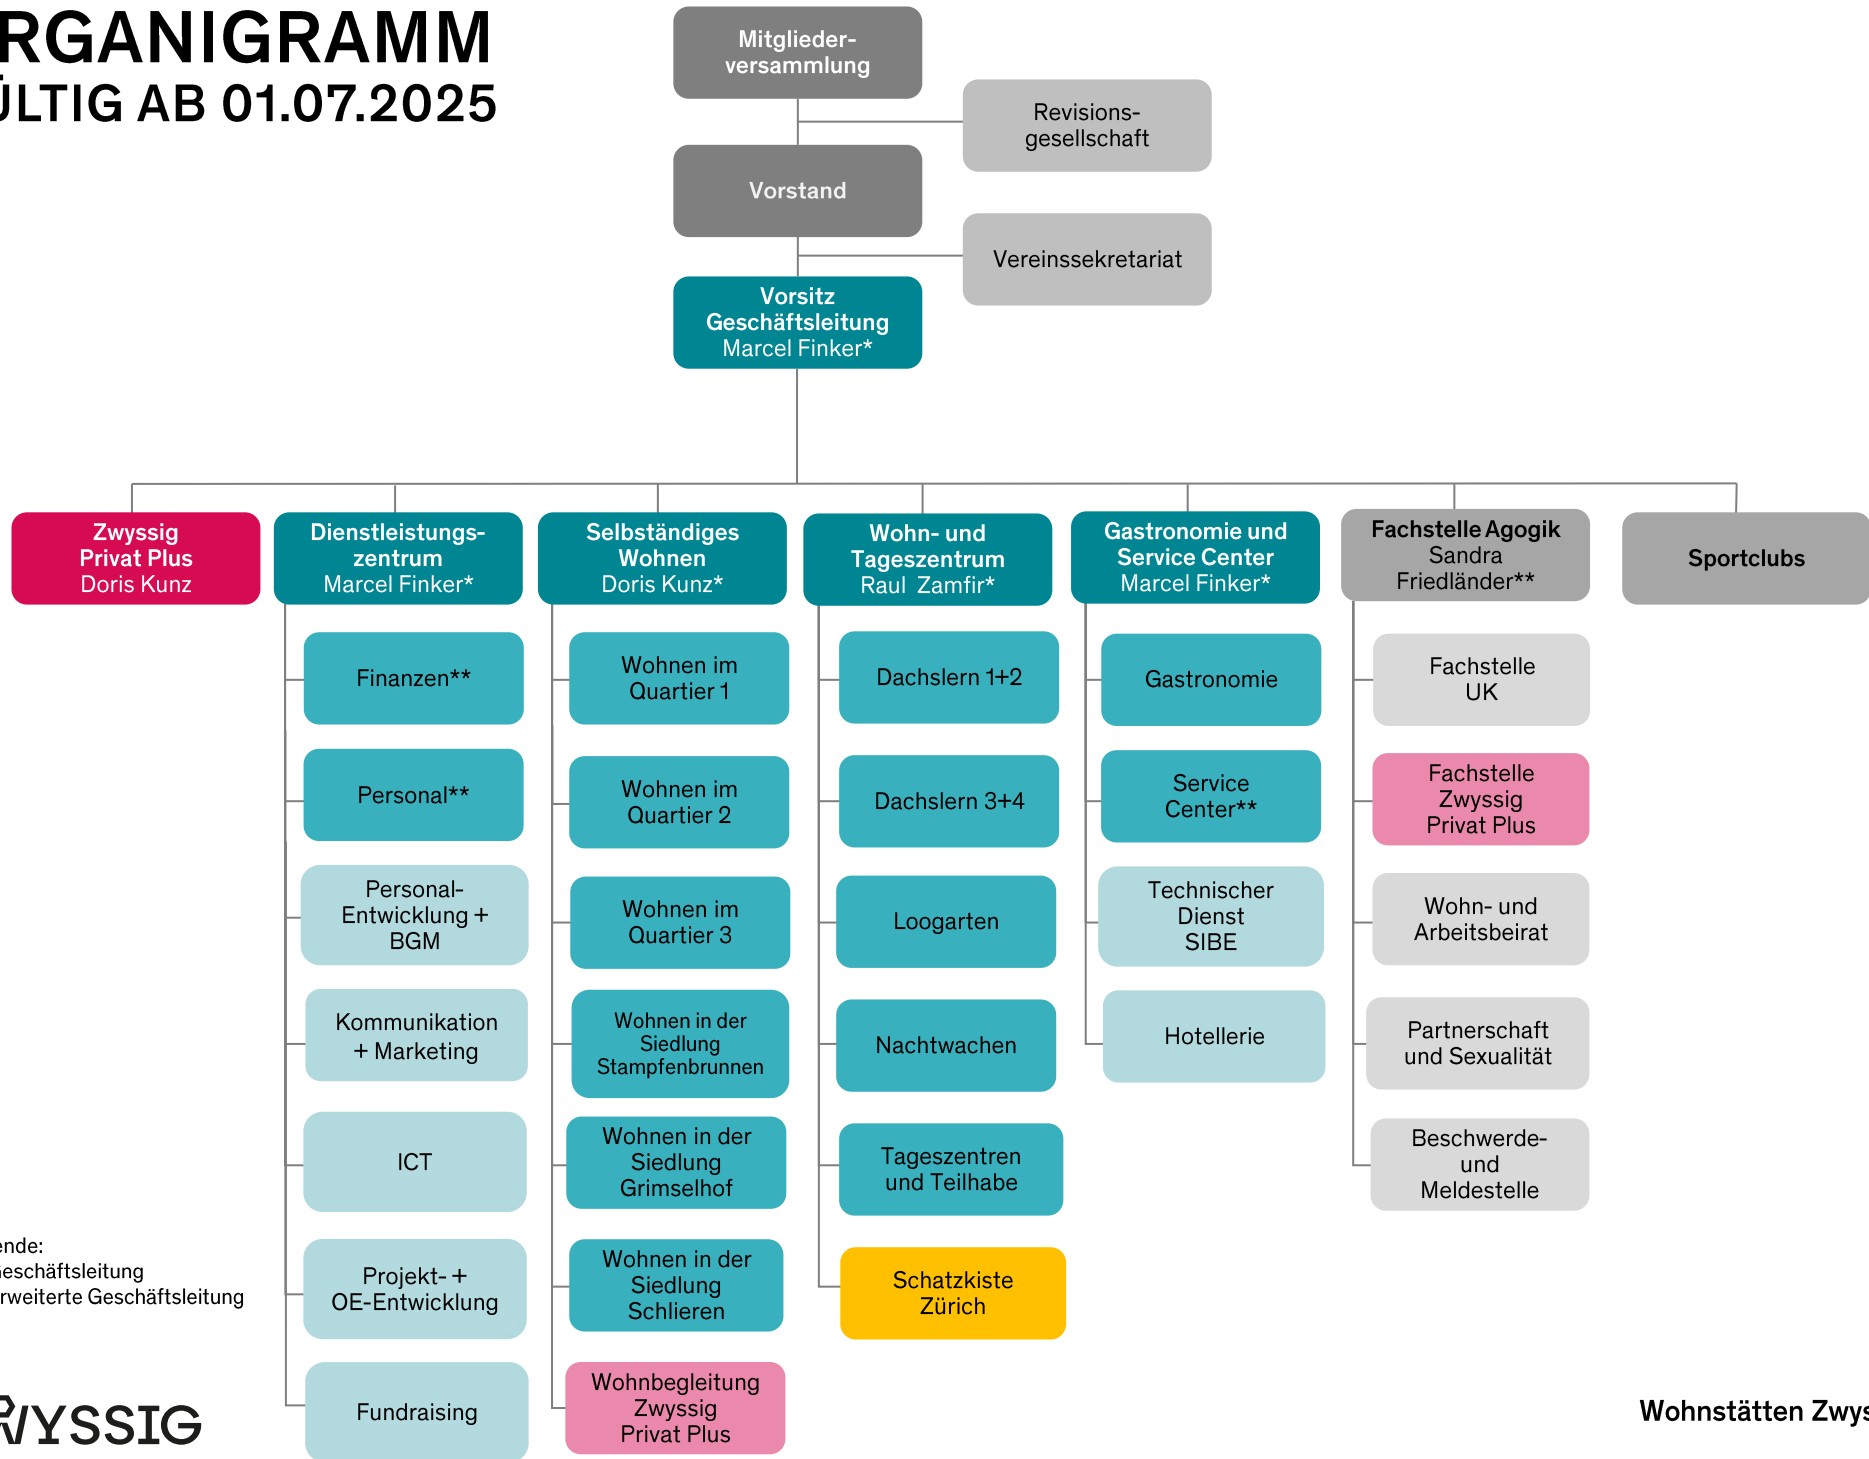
RGANIGRAMM
ÜLTIG AB 01.07.2025

Mitgliederversammlung

Revisionsgesellschaft

Vorstand

Vereinssekretariat

Vorsitz Geschäftsleitung
Marcel Finker*

Zwyssig Privat Plus
Doris Kunz

Dienstleistungszentrum
Marcel Finker*

Finanzen**

Personal**

Personal-Entwicklung + BGM

Kommunikation + Marketing

ICT

Projekt- + OE-Entwicklung

Fundraising

Selbständiges Wohnen
Doris Kunz*

Wohnen im Quartier 1

Wohnen im Quartier 2

Wohnen im Quartier 3

Wohnen in der Siedlung Stampfenbrunnen

Wohnen in der Siedlung Grimselhof

Wohnen in der Siedlung Schlieren

Wohnbegleitung Zwyssig Privat Plus

Wohn- und Tageszentrum
Raul Zamfir*

Dachslern 1+2

Dachslern 3+4

Loogarten

Nachtwachen

Tageszentren und Teilhabe

Schatzkiste Zürich

Gastronomie und Service Center
Marcel Finker*

Gastronomie

Service Center**

Technischer Dienst SIBE

Hotellerie

Fachstelle Agogik
Sandra Friedländer**

Fachstelle UK

Fachstelle Zwyssig Privat Plus

Wohn- und Arbeitsbeirat

Partnerschaft und Sexualität

Beschwerde- und Meldestelle

Sportclubs

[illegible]nde:
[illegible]eschäftsleitung
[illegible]rweiterte Geschäftsleitung

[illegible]YSSIG

Wohnstätten Zwys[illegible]